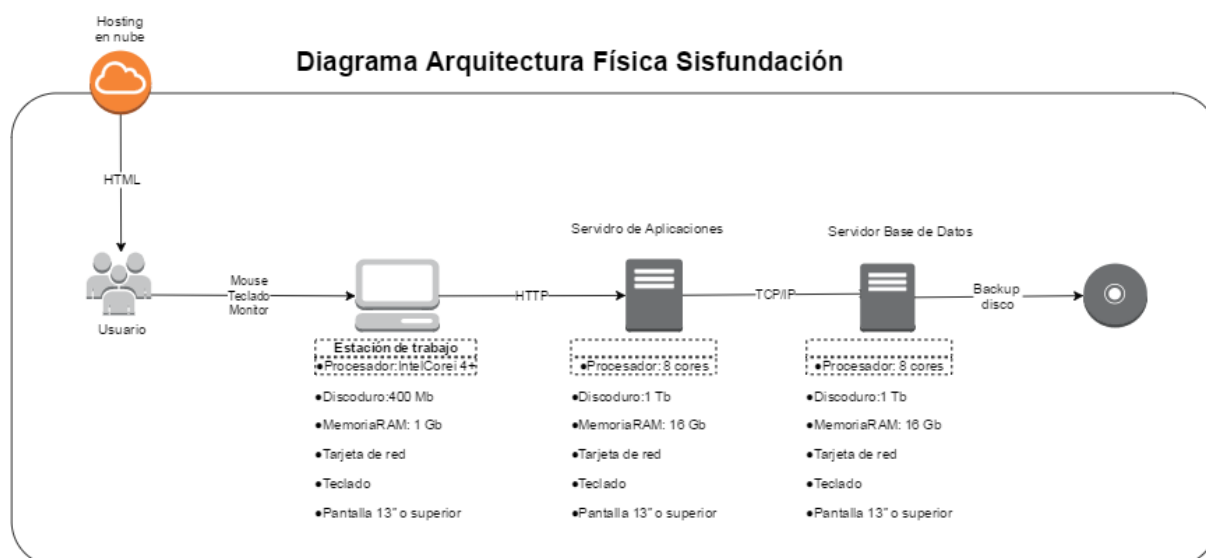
Hosting en nube

Diagrama Arquitectura Física Sisfundación

HTML

Usuario

Mouse
Teclado
Monitor

Estación de trabajo
●Procesador:IntelCorei 4+
●Discoduro:400 Mb
●MemoriaRAM: 1 Gb
●Tarjeta de red
●Teclado
●Pantalla 13" o superior

HTTP

Servidro de Aplicaciones
●Procesador: 8 cores
●Discoduro:1 Tb
●MemoriaRAM: 16 Gb
●Tarjeta de red
●Teclado
●Pantalla 13" o superior

TCP/IP

Servidor Base de Datos
●Procesador: 8 cores
●Discoduro:1 Tb
●MemoriaRAM: 16 Gb
●Tarjeta de red
●Teclado
●Pantalla 13" o superior

Backup
disco